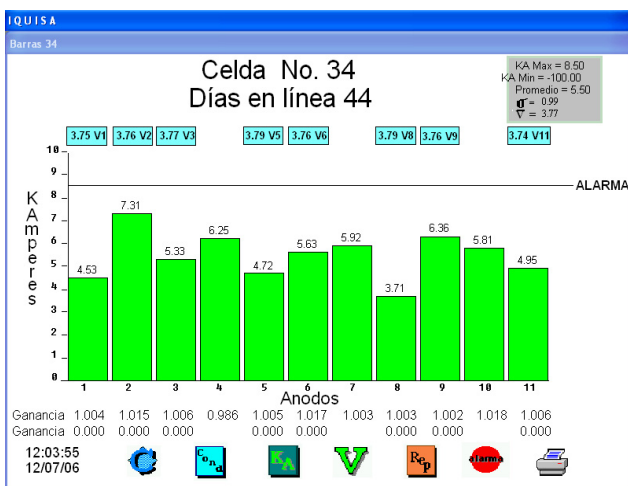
IQUISA

Barras 34

Celda No. 34
Días en línea 44

KA Max = 8.50
KA Min = -100.00
Promedio = 5.50
$\sigma$ = 0.99
$\nabla$ = 3.77

3.75 V1 3.76 V2 3.77 V3 3.79 V5 3.76 V6 3.79 V8 3.76 V9 3.74 V11

KAmperes

10
9
8
7
6
5
4
3
2
1
0

ALARMA

4.53 7.31 5.33 6.25 4.72 5.63 5.92 3.71 6.36 5.81 4.95

1 2 3 4 5 6 7 8 9 10 11

Anodos

| Ganancia | 1.004 | 1.015 | 1.006 | 0.986 | 1.005 | 1.017 | 1.003 | 1.003 | 1.002 | 1.018 | 1.006 |
|---|---|---|---|---|---|---|---|---|---|---|---|
| Ganancia | 0.000 | 0.000 | 0.000 | | 0.000 | 0.000 | | 0.000 | 0.000 | | 0.000 |

12:03:55
12/07/06

Con KA V Rep alarma